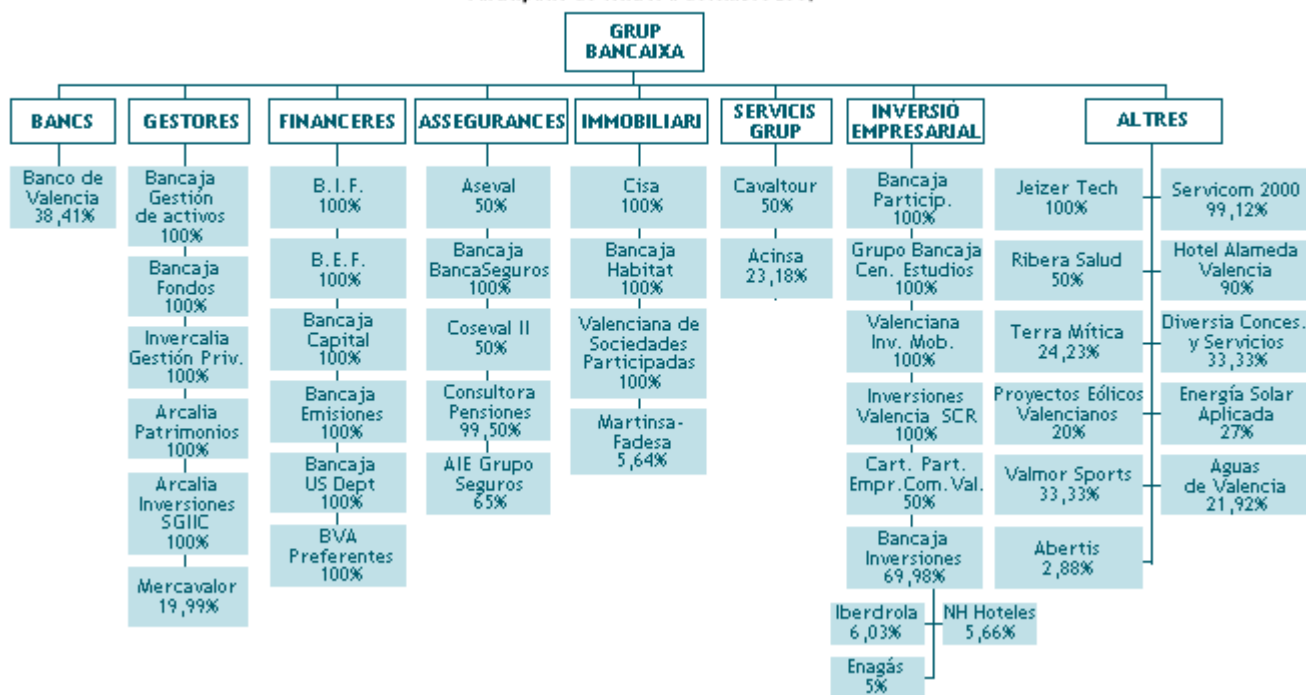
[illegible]

GRUP BANCAIXA

BANCS

Banco de Valencia 38,41%

GESTORES

Bancaja Gestión de activos 100%

Bancaja Fondos 100%

Invercalia Gestión Priv. 100%

Arcalia Patrimonios 100%

Arcalia Inversiones SGIIC 100%

Mercavalor 19,99%

FINANCERES

B.I.F. 100%

B.E.F. 100%

Bancaja Capital 100%

Bancaja Emisiones 100%

Bancaja US Dept 100%

BVA Preferentes 100%

ASSEGURANCES

Aseval 50%

Bancaja BancaSeguros 100%

Coseval II 50%

Consultora Pensiones 99,50%

AIE Grupo Seguros 65%

IMMOBILIARI

Cisa 100%

Bancaja Habitat 100%

Valenciana de Sociedades Participadas 100%

Martinsa-Fadesa 5,64%

SERVICIS GRUP

Cavaltour 50%

Acinsa 23,18%

INVERSIÓ EMPRESARIAL

Bancaja Particip. 100%

Grupo Bancaja Cen. Estudios 100%

Valenciana Inv. Mob. 100%

Inversiones Valencia SCR 100%

Cart. Part. Empr.Com.Val. 50%

Bancaja Inversiones 69,98%

Iberdrola 6,03%

NH Hoteles 5,66%

Enagás 5%

ALTRES

Jeizer Tech 100%

Ribera Salud 50%

Terra Mítica 24,23%

Proyectos Eólicos Valencianos 20%

Valmor Sports 33,33%

Abertis 2,88%

Servicom 2000 99,12%

Hotel Alameda Valencia 90%

Diversia Conces. y Servicios 33,33%

Energía Solar Aplicada 27%

Aguas de Valencia 21,92%